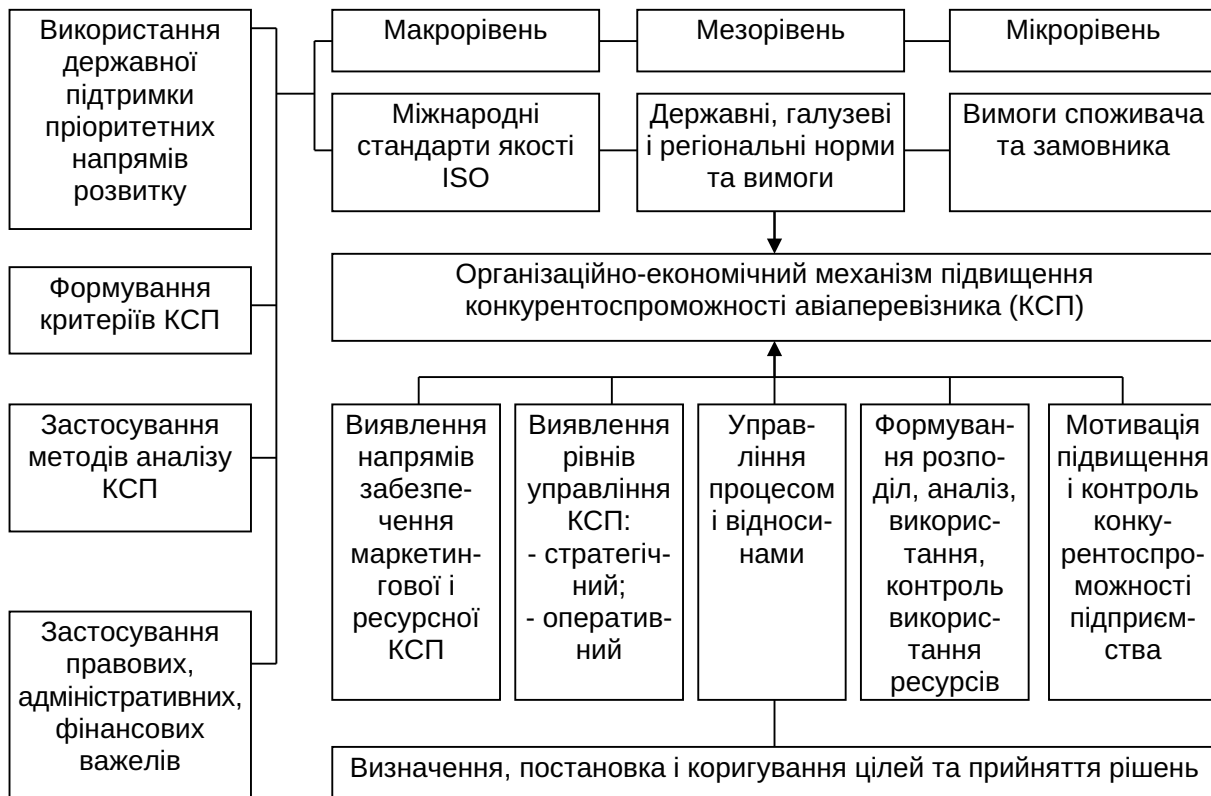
Використання державної підтримки пріоритетних напрямів розвитку

Формування критеріїв КСП

Застосування методів аналізу КСП

Застосування правових, адміністративних, фінансових важелів

Макрорівень

Мезорівень

Мікрорівень

Міжнародні стандарти якості ISO

Державні, галузеві і регіональні норми та вимоги

Вимоги споживача та замовника

Організаційно-економічний механізм підвищення конкурентоспроможності авіаперевізника (КСП)

Виявлення напрямів забезпечення маркетингової і ресурсної КСП

Виявлення рівнів управління КСП:
- стратегічний;
- оперативний

Управління процесом і відносинами

Формування розподіл, аналіз, використання, контроль використання ресурсів

Мотивація підвищення і контроль конкурентоспроможності підприємства

Визначення, постановка і коригування цілей та прийняття рішень